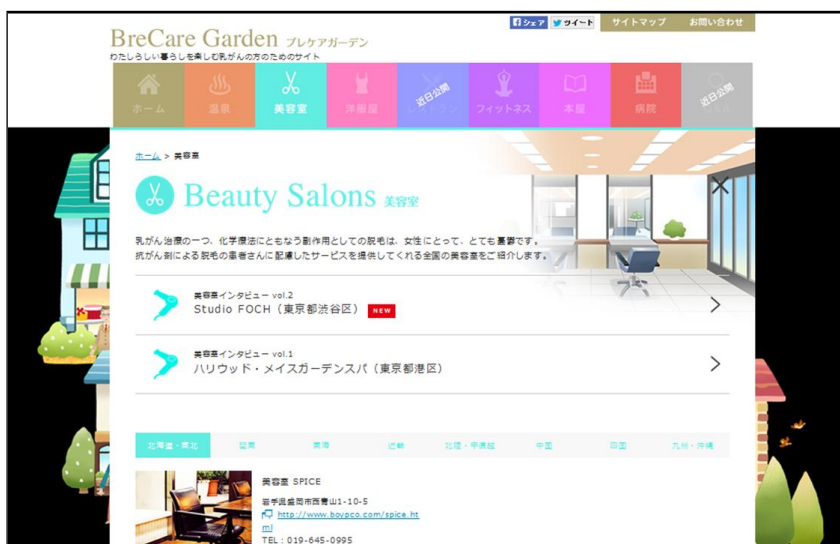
BreCare Garden ブレケアガーデン
わたしらしい暮らしを楽しむ乳がんの方のためのサイト

シェア ツイート サイトマップ お問い合わせ

ホーム 温泉 美容室 洋服屋 近日公開 フィットネス 本屋 病院 近日公開

ホーム > 美容室

Beauty Salons 美容室

乳がん治療の一つ、化学療法にともなう副作用としての脱毛は、女性にとって、とても重要です。
抗がん剤による脱毛の患者さんに配慮したサービスを提供してくれる全国の美容室をご紹介します。

美容室インタビュー vol.2
Studio FOCH（東京都渋谷区） NEW

美容室インタビュー vol.1
ハリウッド・メイスガーデンスパ（東京都港区）

北海道・東北 関東 東海 近畿 北陸・甲信越 中国 四国 九州・沖縄

美容室 SPICE
岩手県盛岡市西青山1-10-5
http://www.boypco.com/spice.html
TEL：019-645-0995